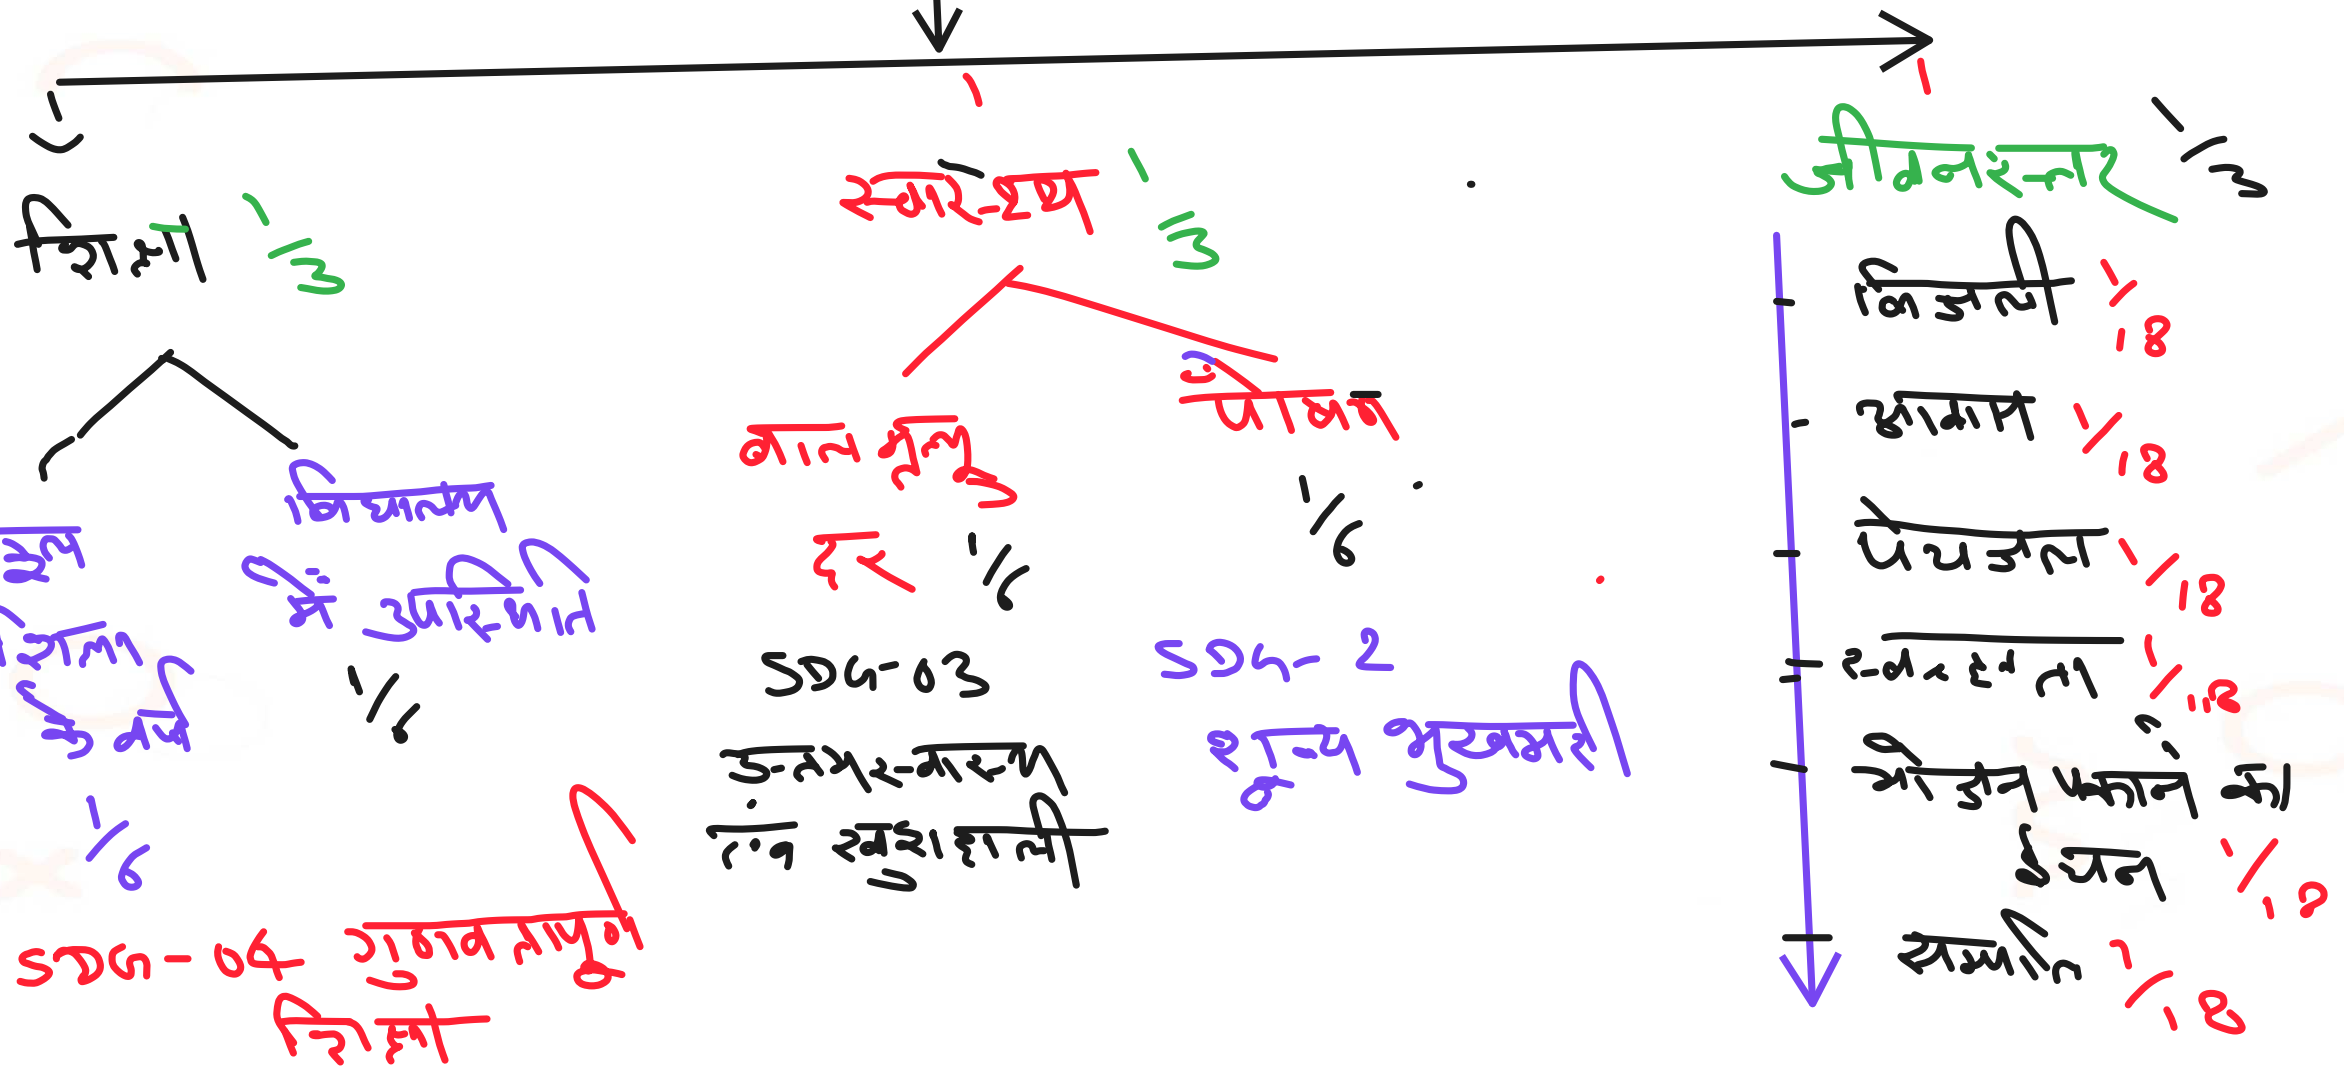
शिक्षा $\frac{1}{3}$

स्कूल शिक्षा के वर्ष $\frac{1}{6}$

विद्यालय में उपस्थिति $\frac{1}{6}$

SDG-04 गुणवत्तापूर्ण शिक्षा

स्वास्थ्य $\frac{1}{3}$

बाल मृत्यु दर $\frac{1}{6}$

SDG-03 उत्तम स्वास्थ्य एवं खुशहाली

पोषण $\frac{1}{6}$

SDG- 2 शून्य भुखमरी

जीवनस्तर $\frac{1}{3}$

बिजली $\frac{1}{18}$

आवास $\frac{1}{18}$

पेयजल $\frac{1}{18}$

स्वच्छता $\frac{1}{18}$

भोजन पकाने का ईंधन $\frac{1}{18}$

सम्पत्ति $\frac{1}{18}$